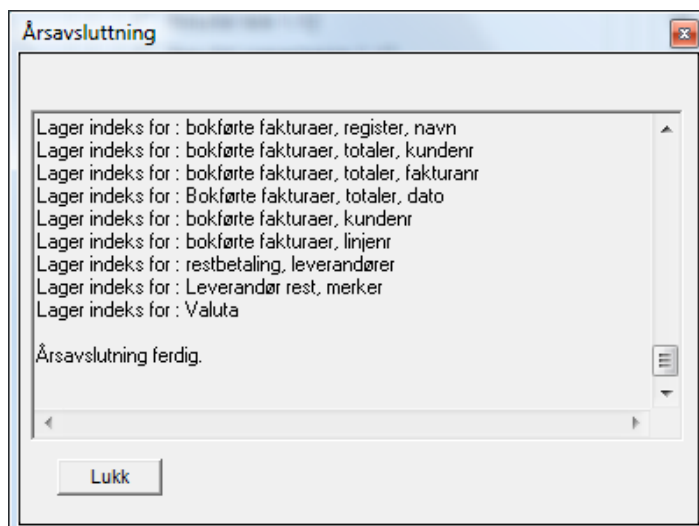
Årsavsluttning

Lager indeks for : bokførte fakturaer, register, navn
Lager indeks for : bokførte fakturaer, totaler, kundenr
Lager indeks for : bokførte fakturaer, totaler, fakturanr
Lager indeks for : Bokførte fakturaer, totaler, dato
Lager indeks for : bokførte fakturaer, kundenr
Lager indeks for : bokførte fakturaer, linjenr
Lager indeks for : restbetaling, leverandører
Lager indeks for : Leverandør rest, merker
Lager indeks for : Valuta

Årsavslutning ferdig.

Lukk